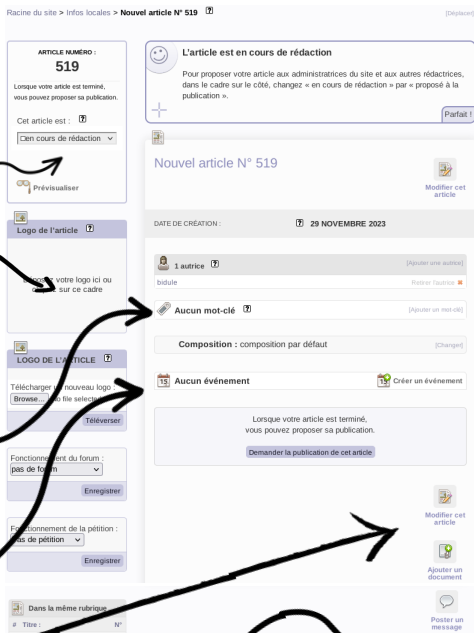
Racine du site > Infos locales > Nouvel article N° 519

[Déplacer]

ARTICLE NUMÉRO :
519

Lorsque votre article est terminé, vous pouvez proposer sa publication.

Cet article est :

en cours de rédaction

Prévisualiser

Logo de l'article

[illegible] votre logo ici ou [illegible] sur ce cadre

LOGO DE L'ARTICLE

Télécharger un nouveau logo
Browse... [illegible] file selected.
Téléverser

Fonctionnement du forum :
pas de forum
Enregistrer

Fonctionnement de la pétition :
Pas de pétition
Enregistrer

Dans la même rubrique
# Titre : N°

L'article est en cours de rédaction

Pour proposer votre article aux administratrices du site et aux autres rédactrices, dans le cadre sur le côté, changez « en cours de rédaction » par « proposé à la publication ».

Parfait !

Nouvel article N° 519

Modifier cet article

DATE DE CRÉATION : 29 NOVEMBRE 2023

1 autrice

[Ajouter une autrice]

bidule

Retirer l'autrice

Aucun mot-clé

[Ajouter un mot-clé]

Composition : composition par défaut

[Changer]

Aucun événement

Créer un événement

Lorsque votre article est terminé, vous pouvez proposer sa publication.

Demander la publication de cet article

Modifier cet article

Ajouter un document

Poster un message